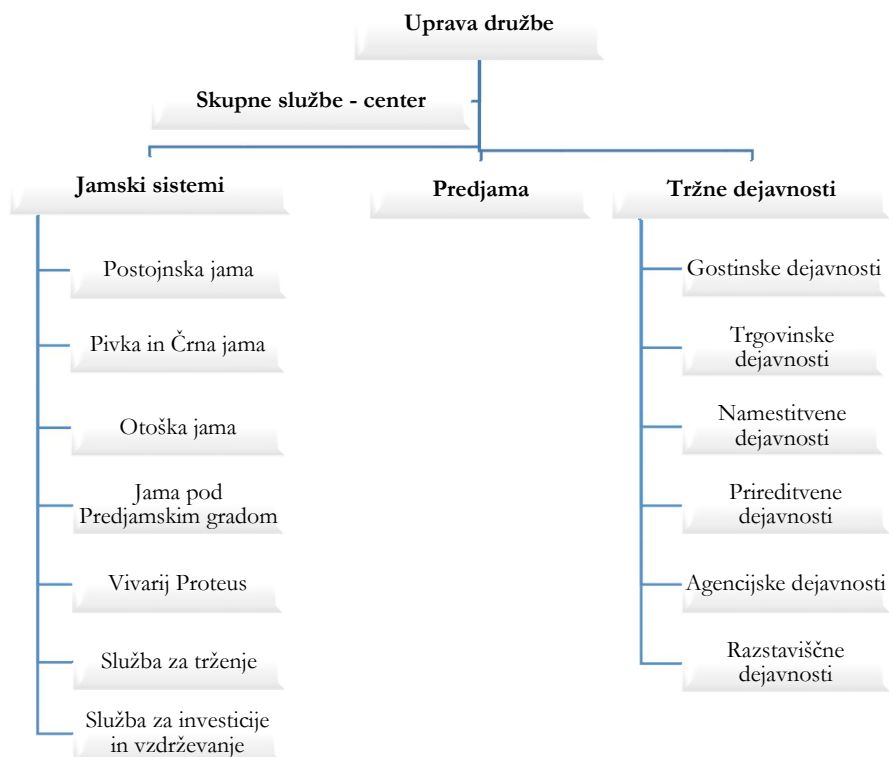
Uprava družbe

Skupne službe - center

Jamski sistemi

Postojnska jama

Pivka in Črna jama

Otoška jama

Jama pod Predjamskim gradom

Vivarij Proteus

Služba za trženje

Služba za investicije in vzdrževanje

Predjama

Tržne dejavnosti

Gostinske dejavnosti

Trgovinske dejavnosti

Namestitvene dejavnosti

Prireditvene dejavnosti

Agencijske dejavnosti

Razstaviščne dejavnosti